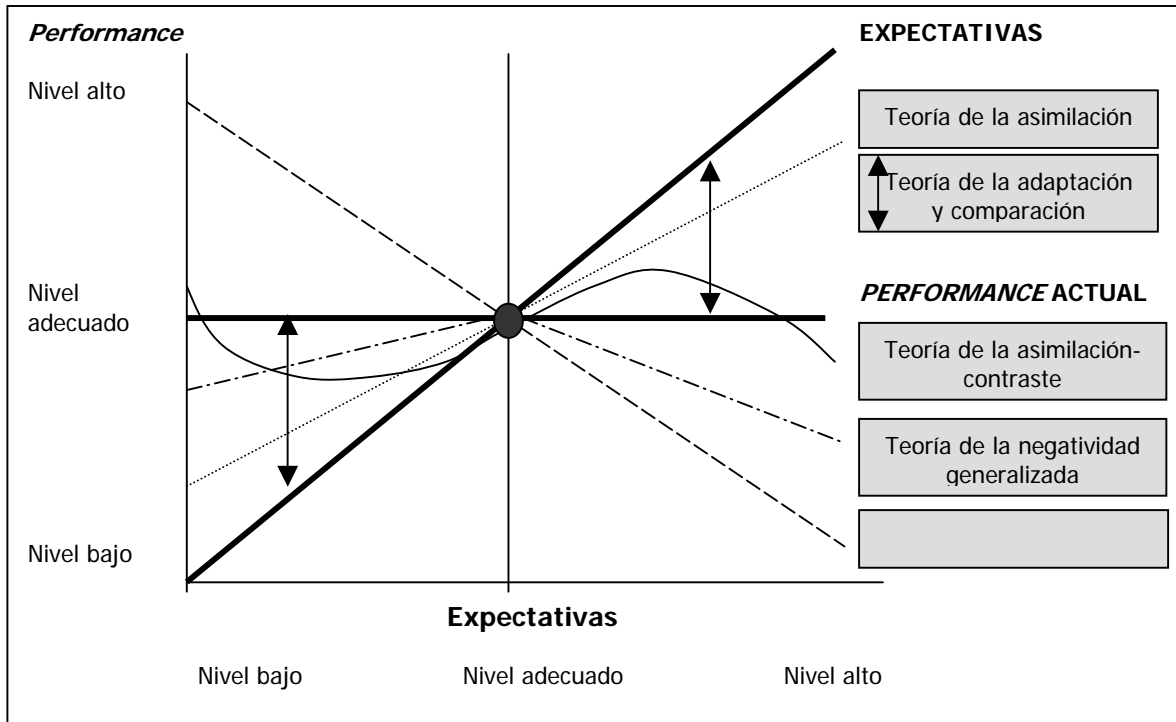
Performance

Nivel alto

Nivel adecuado

Nivel bajo

EXPECTATIVAS

Teoría de la asimilación

Teoría de la adaptación y comparación

PERFORMANCE ACTUAL

Teoría de la asimilación-contraste

Teoría de la negatividad generalizada

Expectativas

Nivel bajo

Nivel adecuado

Nivel alto